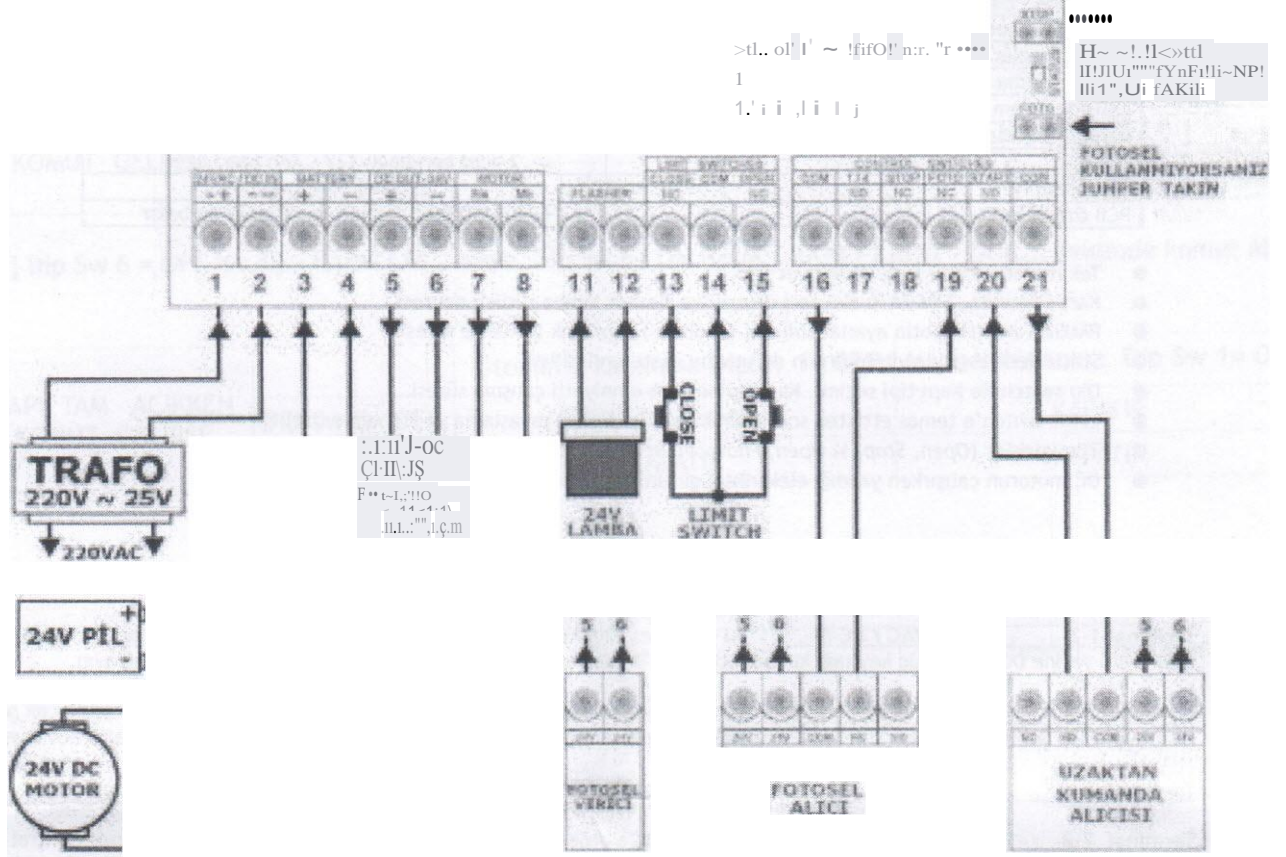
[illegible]

FOTOSEL KULLANMIYORSANIZ JUMPER TAKIN

LIMIT SWITCHES
CONTROL SWITCHES
FLASHER
BATTERY
MOTOR
CLOSE
COM
OPEN
NO
NC
STOP
FOTO
START

1 2 3 4 5 6 7 8 11 12 13 14 15 16 17 18 19 20 21

TRAFO
220V ~ 25V
220VAC

24V PİL

24V DC MOTOR

24V LAMBA

CLOSE
OPEN
LIMIT SWITCH

5 6
FOTOSEL VERİCİ

5 6
FOTOSEL ALICI

5 6
UZAKTAN KUMANDA ALICISI